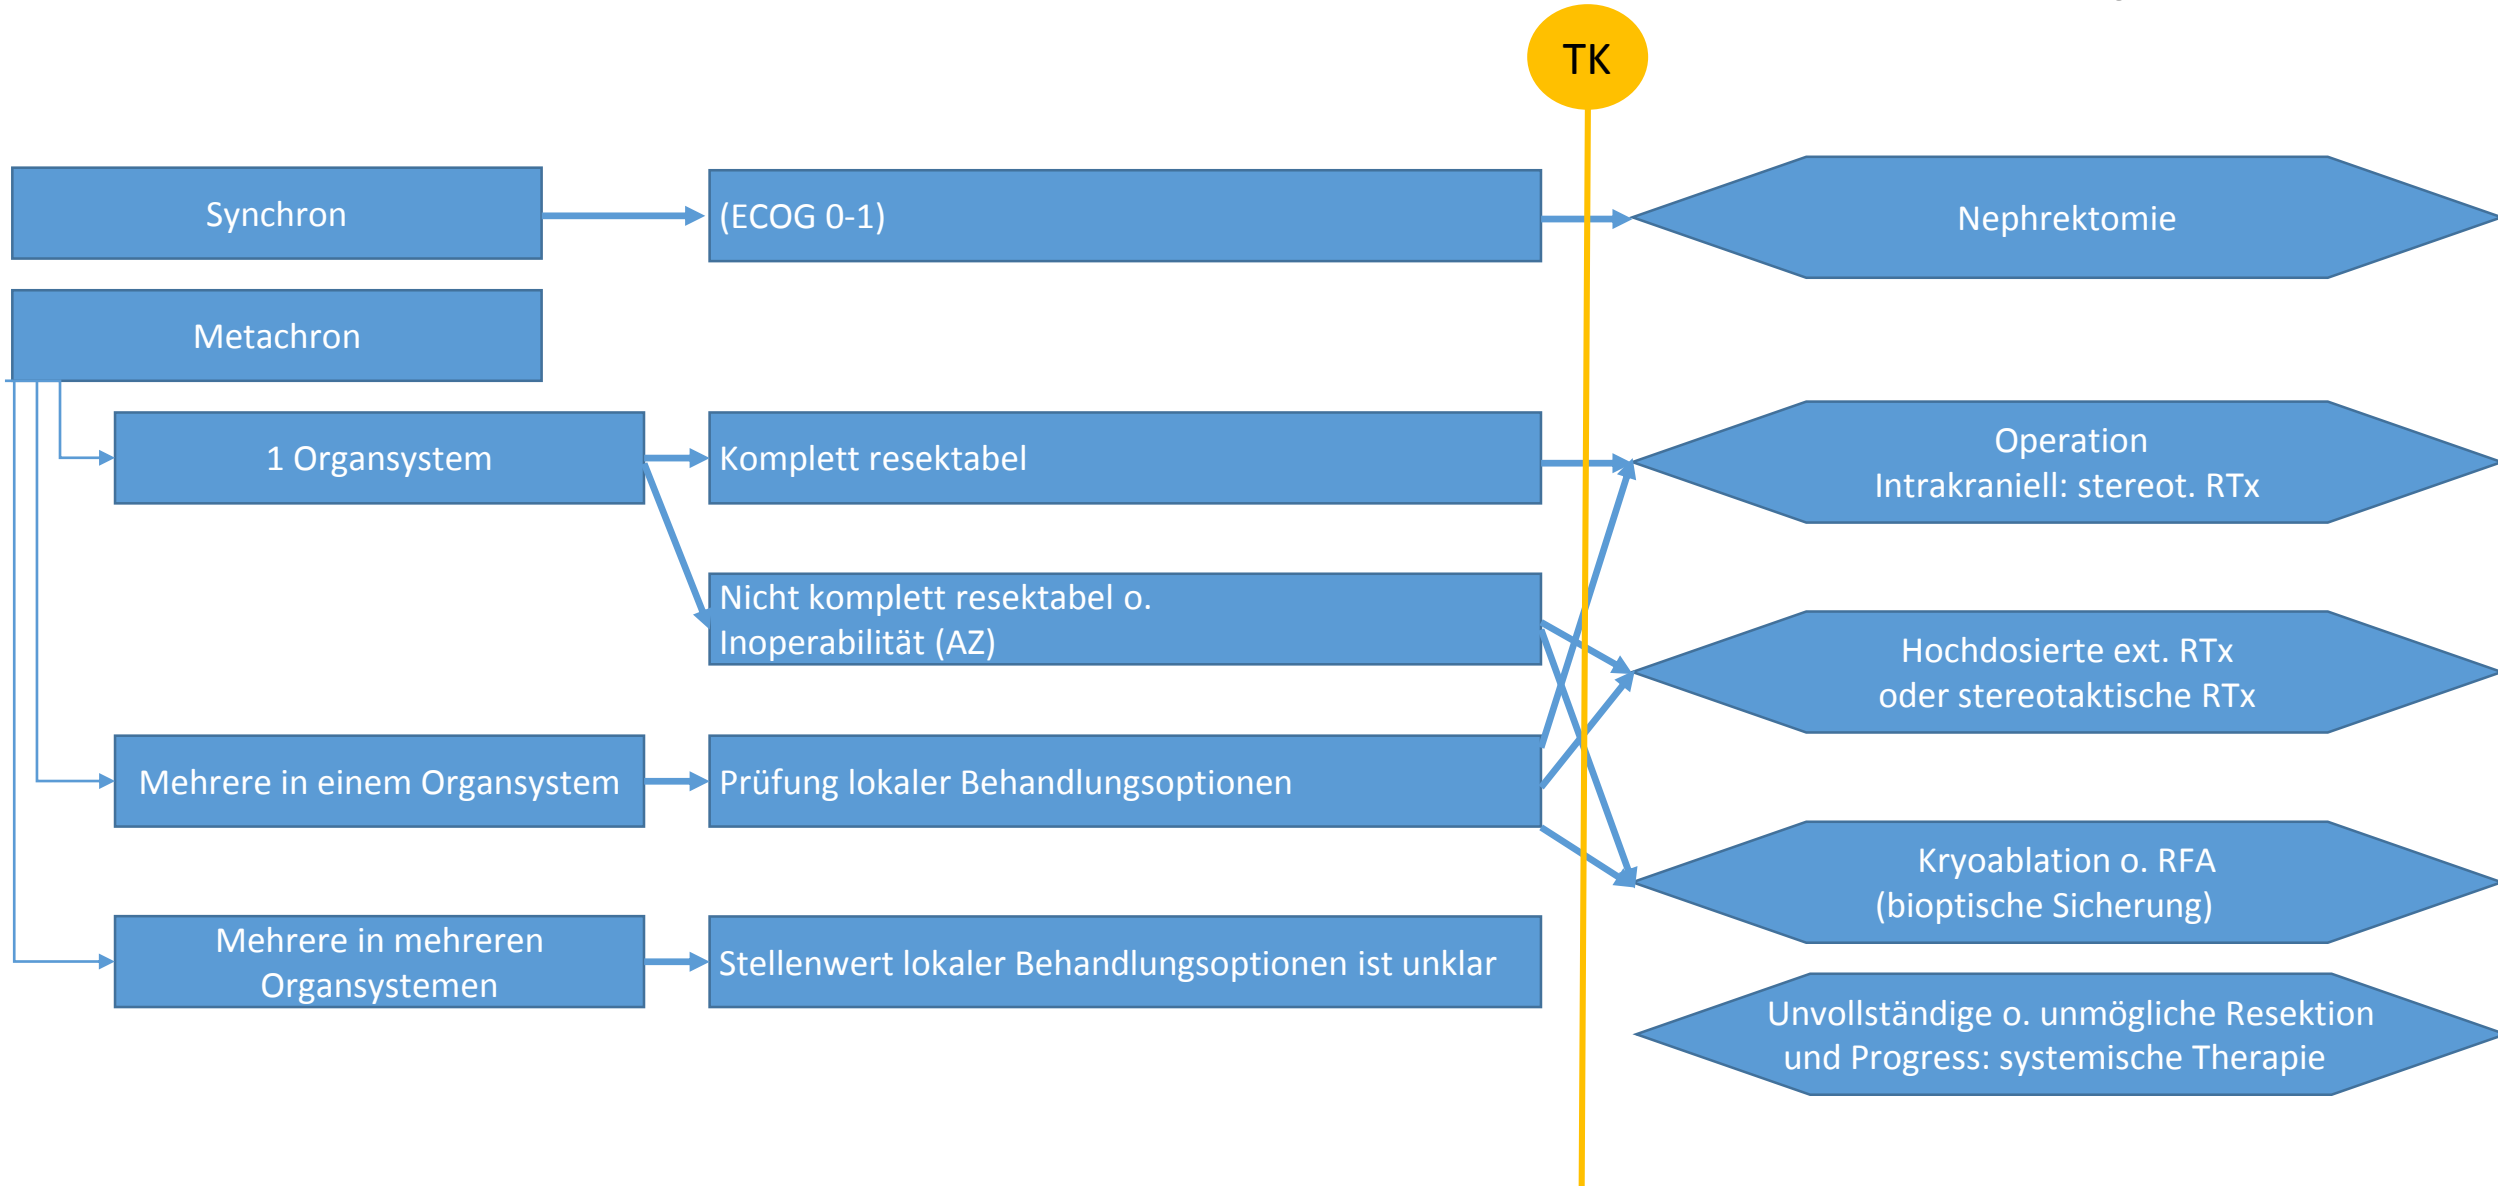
TK

Synchron

(ECOG 0-1)

Nephrektomie

Metachron

1 Organsystem

Komplett resektabel

Operation
Intrakraniell: stereot. RTx

Nicht komplett resektabel o. Inoperabilität (AZ)

Hochdosierte ext. RTx
oder stereotaktische RTx

Mehrere in einem Organsystem

Prüfung lokaler Behandlungsoptionen

Kryoablation o. RFA
(bioptische Sicherung)

Mehrere in mehreren Organsystemen

Stellenwert lokaler Behandlungsoptionen ist unklar

Unvollständige o. unmögliche Resektion
und Progress: systemische Therapie